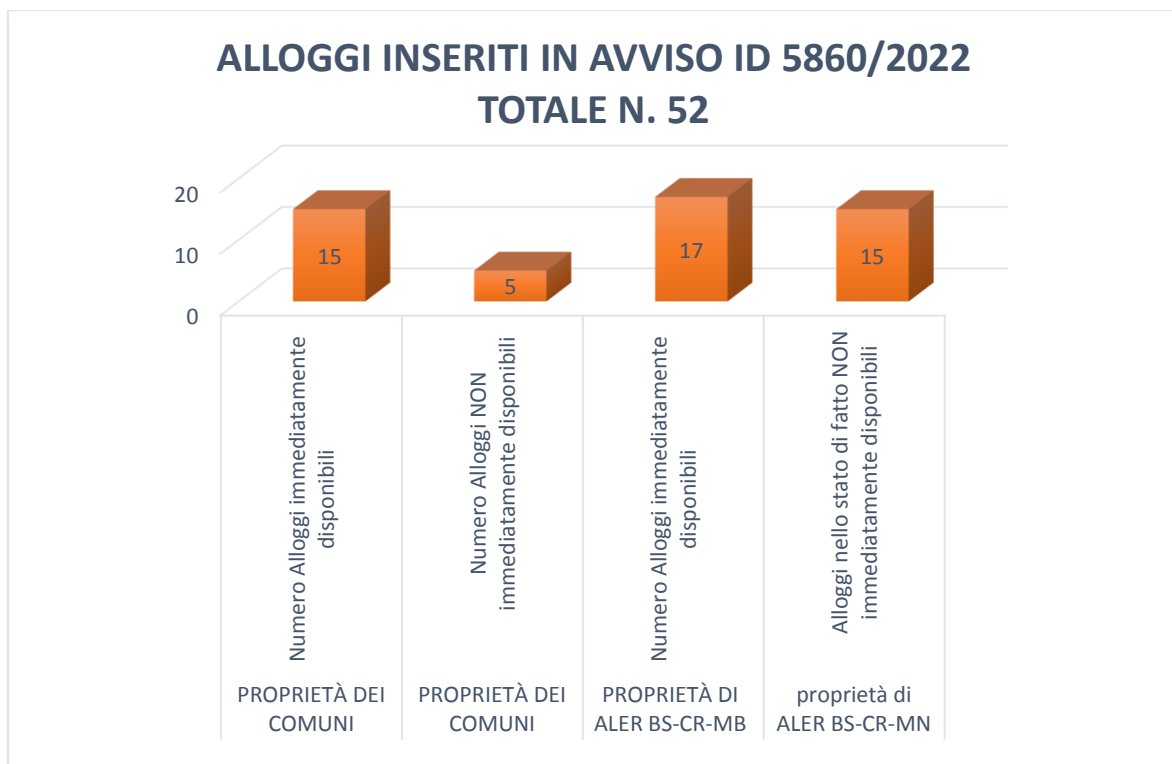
ALLOGGI INSERITI IN AVVISO ID 5860/2022
TOTALE N. 52

20
10
0

15
5
17
15

Numero Alloggi immediatamente disponibili

Numero Alloggi NON immediatamente disponibili

Numero Alloggi immediatamente disponibili

Alloggi nello stato di fatto NON immediatamente disponibili

PROPRIETÀ DEI COMUNI

PROPRIETÀ DEI COMUNI

PROPRIETÀ DI ALER BS-CR-MB

proprietà di ALER BS-CR-MN